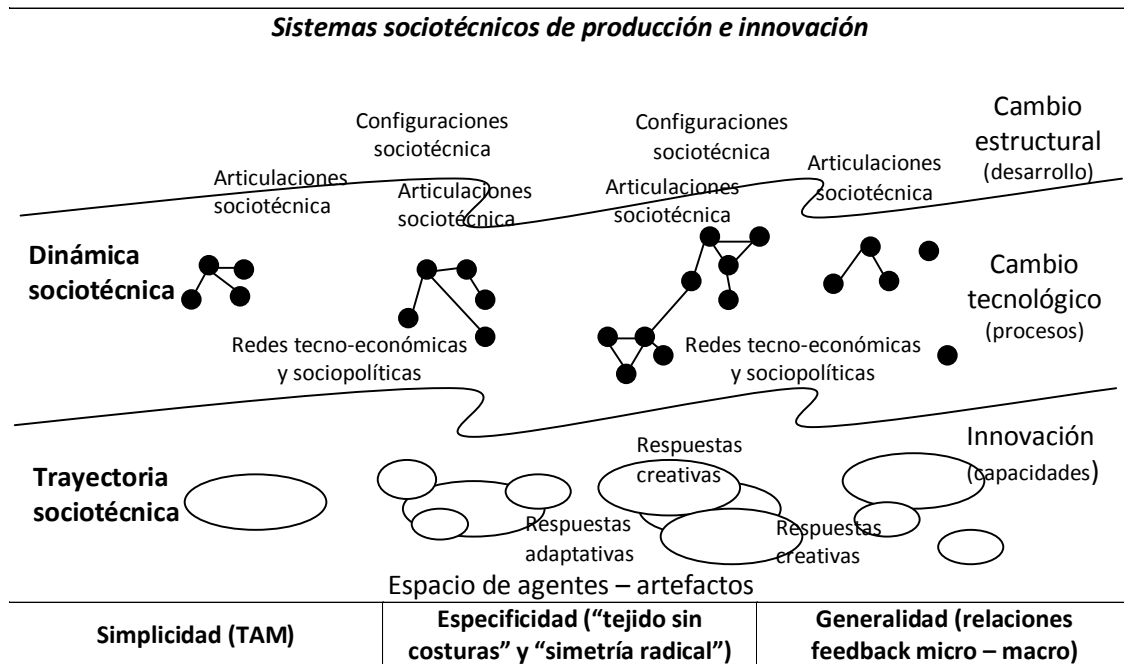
Sistemas sociotécnicos de producción e innovación

Configuraciones sociotécnica

Configuraciones sociotécnica

Cambio estructural (desarrollo)

Articulaciones sociotécnica

Articulaciones sociotécnica

Articulaciones sociotécnica

Articulaciones sociotécnica

Dinámica sociotécnica

Cambio tecnológico (procesos)

Redes tecno-económicas y sociopolíticas

Redes tecno-económicas y sociopolíticas

Respuestas creativas

Innovación (capacidades)

Trayectoria sociotécnica

Respuestas adaptativas

Respuestas creativas

Espacio de agentes – artefactos

| Simplicidad (TAM) | Especificidad ("tejido sin costuras" y "simetría radical") | Generalidad (relaciones feedback micro – macro) |
|---|---|---|